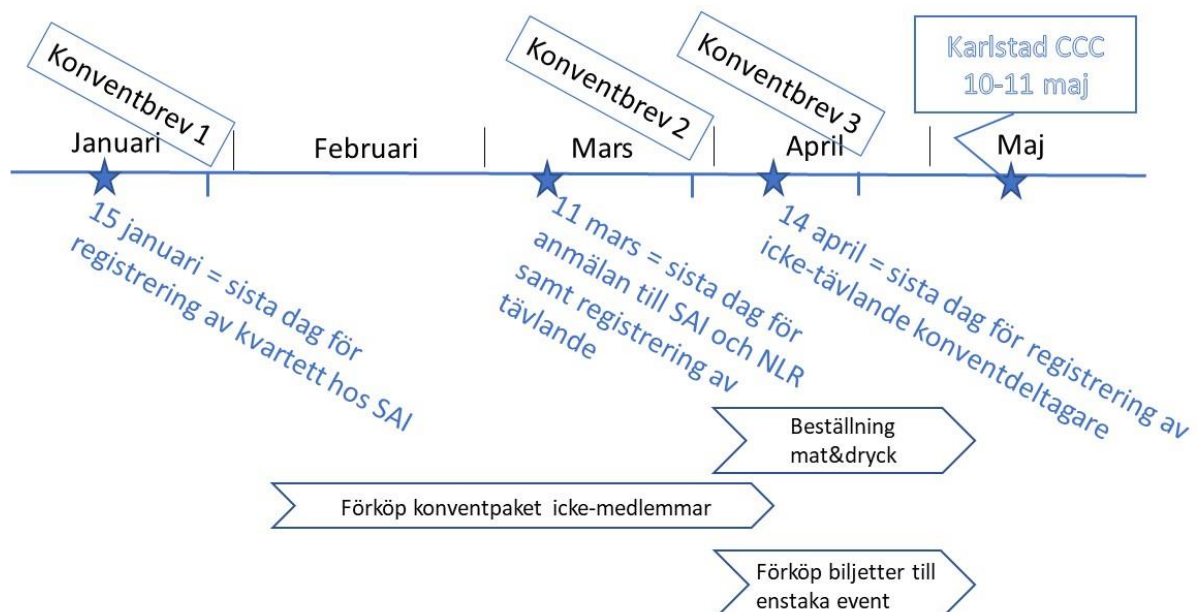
Konventbrev 1

Konventbrev 2

Konventbrev 3

Karlstad CCC 10-11 maj

Januari

Februari

Mars

April

Maj

15 januari = sista dag för registrering av kvartett hos SAI

11 mars = sista dag för anmälan till SAI och NLR samt registrering av tävlande

14 april = sista dag för registrering av icke-tävlande konventdeltagare

Beställning mat&dryck

Förköp konventpaket icke-medlemmar

Förköp biljetter till enstaka event